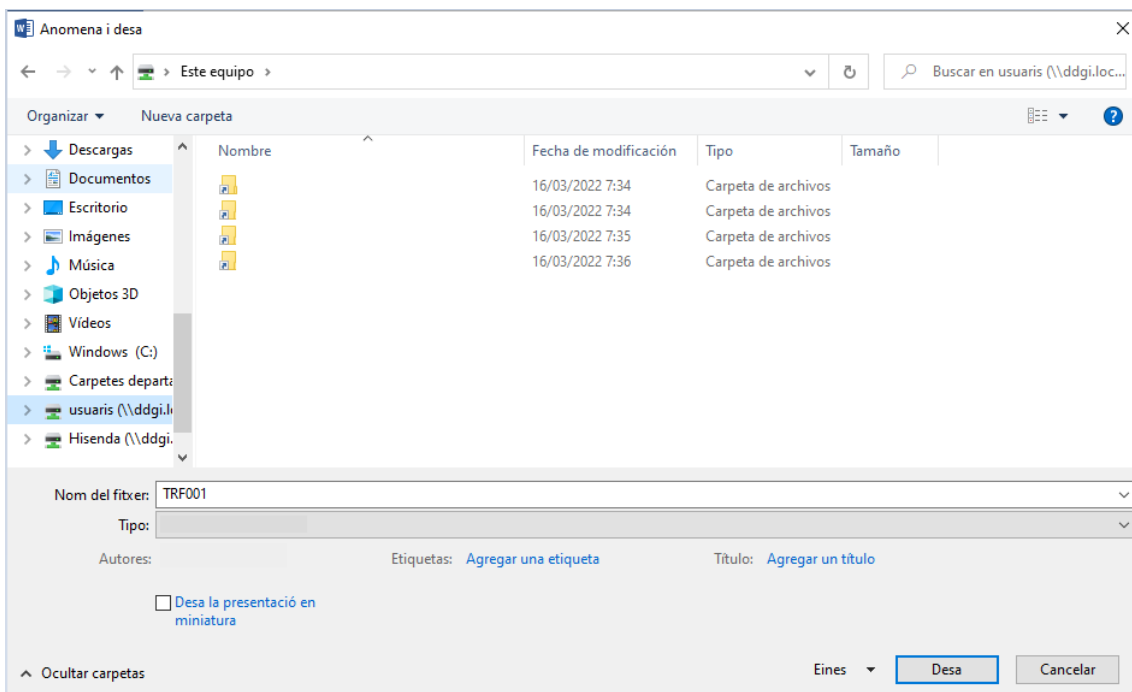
Anomena i desa

Este equipo >

Buscar en usuaris (\\ddgi.loc...

Organizar ▾ Nueva carpeta

Descargas
Documentos
Escritorio
Imágenes
Música
Objetos 3D
Vídeos
Windows (C:)
Carpetes departa
usuaris (\\ddgi.l
Hisenda (\\ddgi.

| Nombre | Fecha de modificación | Tipo | Tamaño |
|---|---|---|---|
| | 16/03/2022 7:34 | Carpeta de archivos | |
| | 16/03/2022 7:34 | Carpeta de archivos | |
| | 16/03/2022 7:35 | Carpeta de archivos | |
| | 16/03/2022 7:36 | Carpeta de archivos | |

Nom del fitxer: TRF001

Tipo:

Autores:

Etiquetas: Agregar una etiqueta

Título: Agregar un título

Desa la presentació en miniatura

Ocultar carpetas

Eines ▾ Desa Cancelar